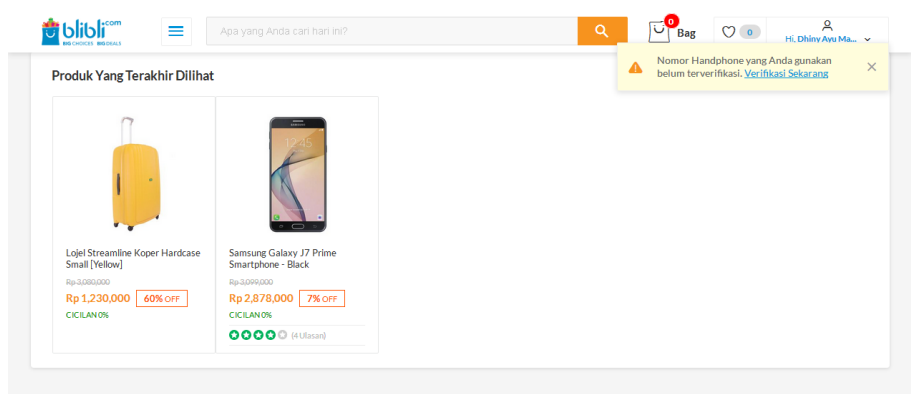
blibli.com
BIG CHOICES BIG DEALS

Apa yang Anda cari hari ini?

0 Bag

0

Hi, Dhiny Ayu Ma...

Nomor Handphone yang Anda gunakan belum terverifikasi. Verifikasi Sekarang

Produk Yang Terakhir Dilihat

Lojel Streamline Koper Hardcase Small [Yellow]
Rp 3,080,000
Rp 1,230,000 60% OFF
CICILAN 0%

Samsung Galaxy J7 Prime Smartphone - Black
Rp 3,099,000
Rp 2,878,000 7% OFF
CICILAN 0%
(4 Ulasan)